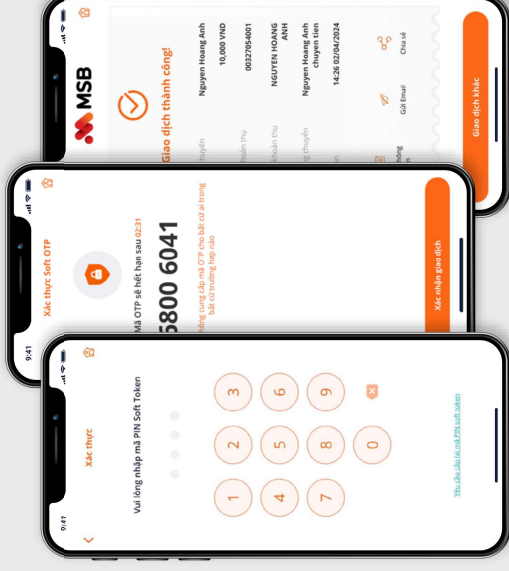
MSB

Giao dịch thành công!

chuyển
Nguyen Hoang Anh

10,000 VND

Ngân thụ
00327954001

Tài khoản thụ
NGUYEN HOANG ANH

Nội dung chuyển
Nguyen Hoang Anh chuyen tien

14:26 02/04/2024

Chia sẻ

Gửi Email

Giao dịch khác

9:41

Xác thực Soft OTP

Mã OTP sẽ hết hạn sau 02:31

5800 6041

Không cung cấp mã OTP cho bất cứ ai trong bất cứ trường hợp nào

Xác nhận giao dịch

9:41

Xác thực

Vui lòng nhập mã PIN Soft Token

1
2
3
4
5
6
7
8
9
0

Yêu cầu cấp lại mã PIN soft token